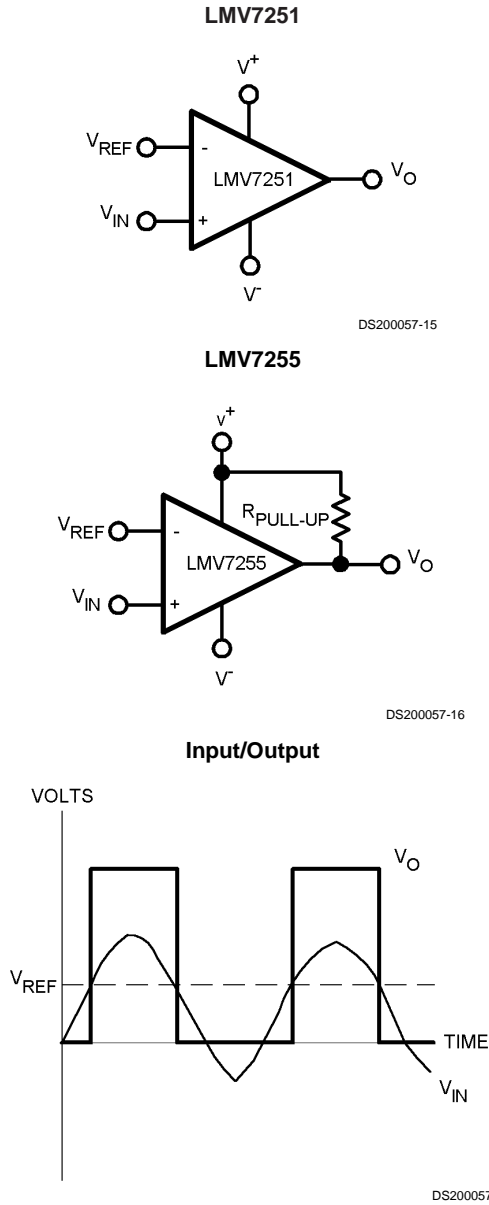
LMV7251

$V^+$

$V_{REF}$

-

LMV7251

$V_O$

$V_{IN}$

+

$V^-$

DS200057-15

LMV7255

$V^+$

$R_{PULL-UP}$

$V_{REF}$

-

LMV7255

$V_O$

$V_{IN}$

+

$V^-$

DS200057-16

Input/Output

VOLTS

$V_O$

$V_{REF}$

TIME

$V_{IN}$

DS200057